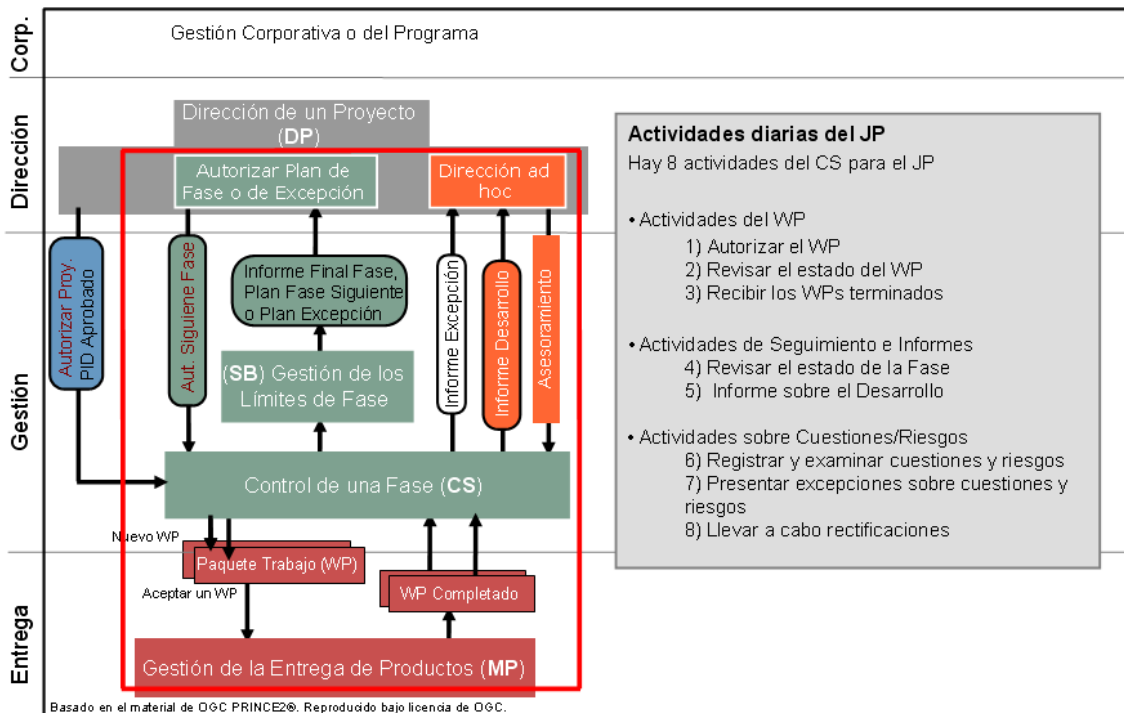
Corp.

Gestión Corporativa o del Programa

Dirección

Dirección de un Proyecto (DP)

Autorizar Plan de Fase o de Excepción

Dirección ad hoc

Gestión

Autorizar Proy. PID Aprobado

Aut. Siguiene Fase

Informe Final Fase, Plan Fase Siguiente o Plan Excepción

(SB) Gestión de los Límites de Fase

Informe Excepción

Informe Desarrollo

Asesoramiento

Control de una Fase (CS)

Nuevo WP

Entrega

Paquete Trabajo (WP)

Aceptar un WP

WP Completado

Gestión de la Entrega de Productos (MP)

Actividades diarias del JP

Hay 8 actividades del CS para el JP

• Actividades del WP
1) Autorizar el WP
2) Revisar el estado del WP
3) Recibir los WPs terminados

• Actividades de Seguimiento e Informes
4) Revisar el estado de la Fase
5) Informe sobre el Desarrollo

• Actividades sobre Cuestiones/Riesgos
6) Registrar y examinar cuestiones y riesgos
7) Presentar excepciones sobre cuestiones y riesgos
8) Llevar a cabo rectificaciones

Basado en el material de OGC PRINCE2®. Reproducido bajo licencia de OGC.